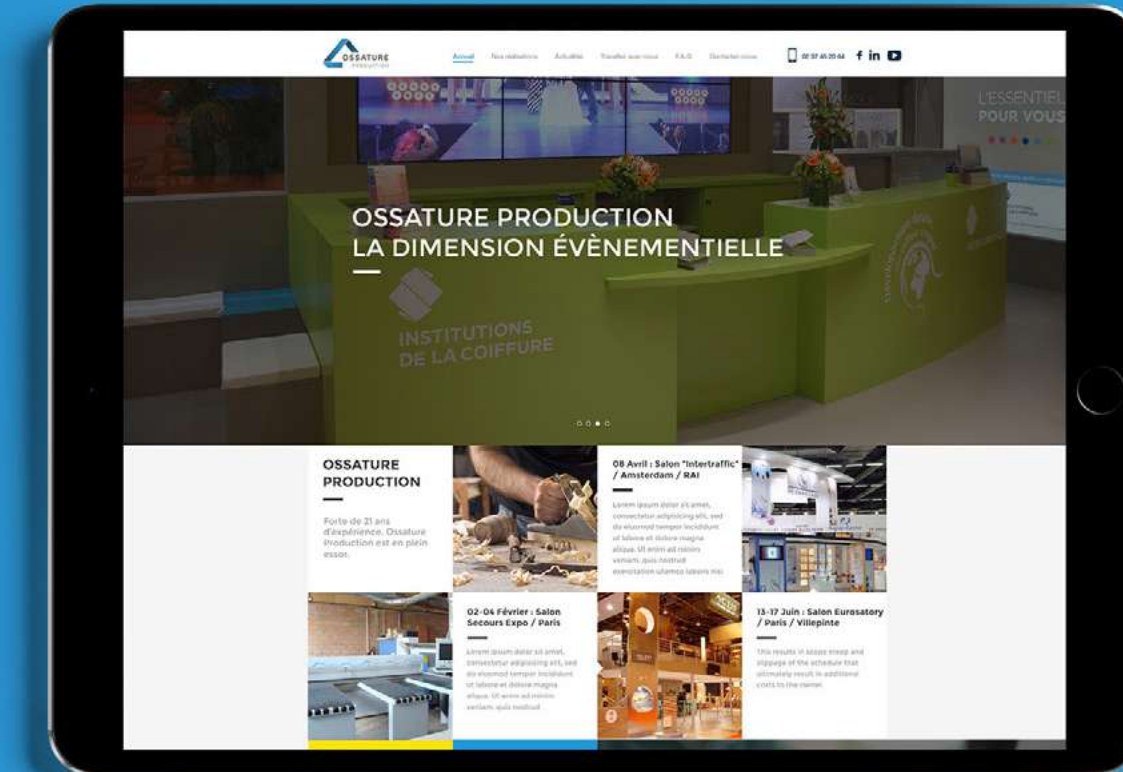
OSSATURE PRODUCTION

Accueil Nos réalisations Actualités Travailler avec nous F.A.Q. Contactez-nous

02 37 45 20 64

L'ESSENTIEL POUR VOUS

OSSATURE PRODUCTION
LA DIMENSION ÉVÈNEMENTIELLE

INSTITUTIONS DE LA COIFFURE

OSSATURE PRODUCTION

Forte de 21 ans d'expérience, Ossature Production est en plein essor.

08 Avril : Salon "Intertraffic" / Amsterdam / RAI

Lorem ipsum dolor sit amet, consectetur adipisicing elit, sed do eiusmod tempor incididunt ut labore et dolore magna aliqua. Ut enim ad minim veniam, quis nostrud exercitation ullamco laboris nisi

02-04 Février : Salon Secours Expo / Paris

Lorem ipsum dolor sit amet, consectetur adipisicing elit, sed do eiusmod tempor incididunt ut labore et dolore magna aliqua. Ut enim ad minim veniam, quis nostrud

13-17 Juin : Salon Eurosatory / Paris / Villepinte

This results in scope creep and slippage of the schedule that ultimately result in additional costs to the owner.